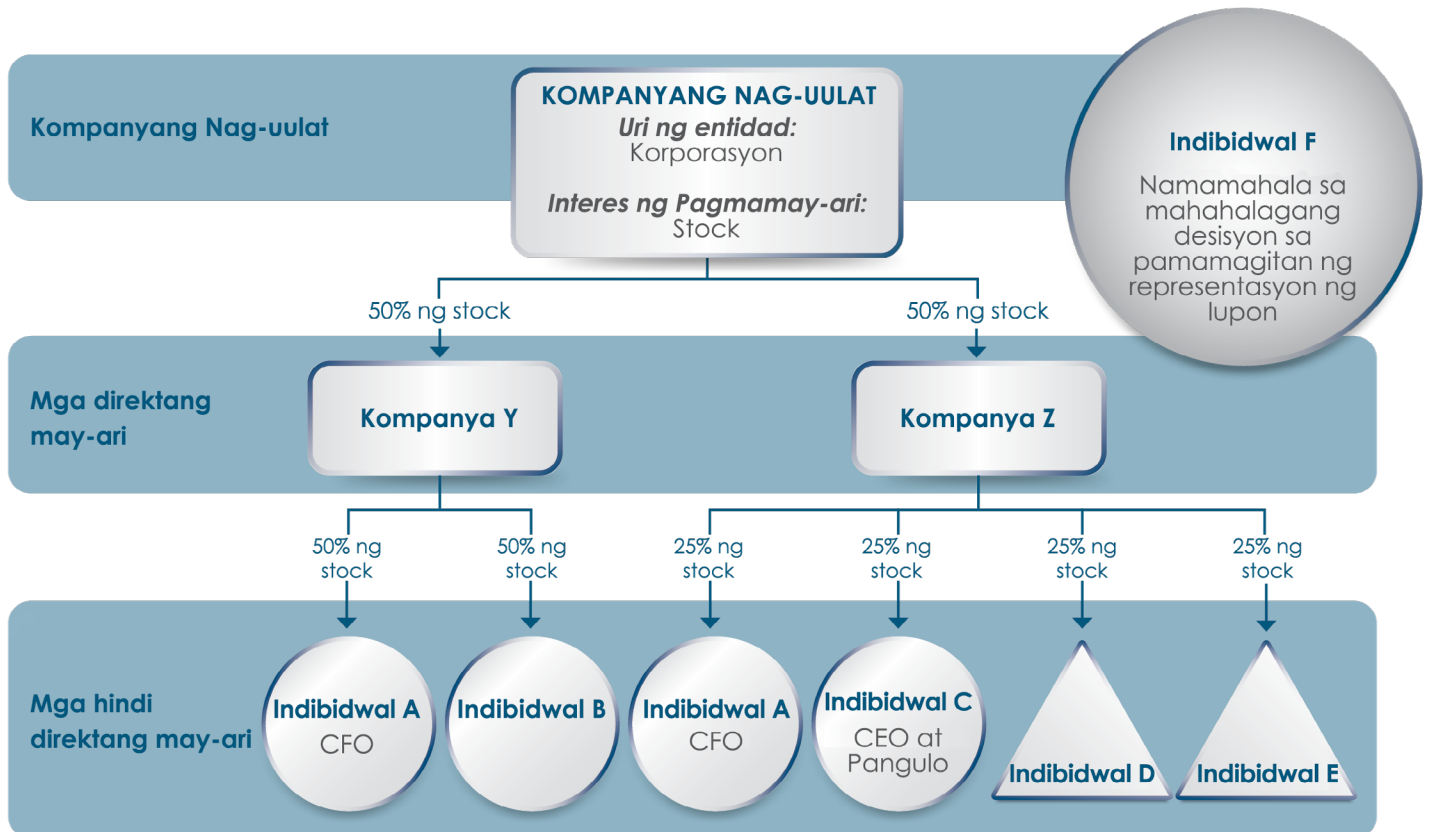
Kompanyang Nag-uulat

KOMPANYANG NAG-UULAT
Uri ng entidad:
Korporasyon

Interes ng Pagmamay-ari:
Stock

Indibidwal F
Namamahala sa mahahalagang desisyon sa pamamagitan ng representasyon ng lupon

50% ng stock

50% ng stock

Mga direktang may-ari

Kompanya Y

Kompanya Z

50% ng stock

50% ng stock

25% ng stock

25% ng stock

25% ng stock

25% ng stock

Mga hindi direktang may-ari

Indibidwal A
CFO

Indibidwal B

Indibidwal A
CFO

Indibidwal C
CEO at Pangulo

Indibidwal D

Indibidwal E